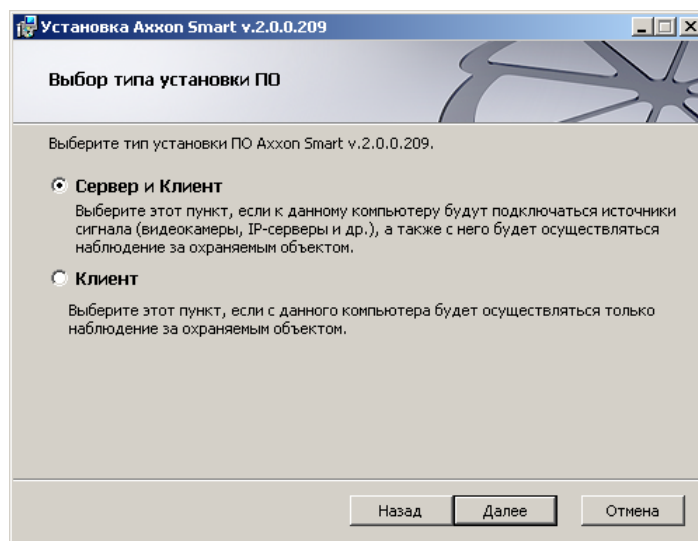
Установка Axxon Smart v.2.0.0.209

Выбор типа установки ПО

Выберите тип установки ПО Axxon Smart v.2.0.0.209.

Сервер и Клиент

Выберите этот пункт, если к данному компьютеру будут подключаться источники сигнала (видеокамеры, IP-серверы и др.), а также с него будет осуществляться наблюдение за охраняемым объектом.

Клиент

Выберите этот пункт, если с данного компьютера будет осуществляться только наблюдение за охраняемым объектом.

Назад Далее Отмена